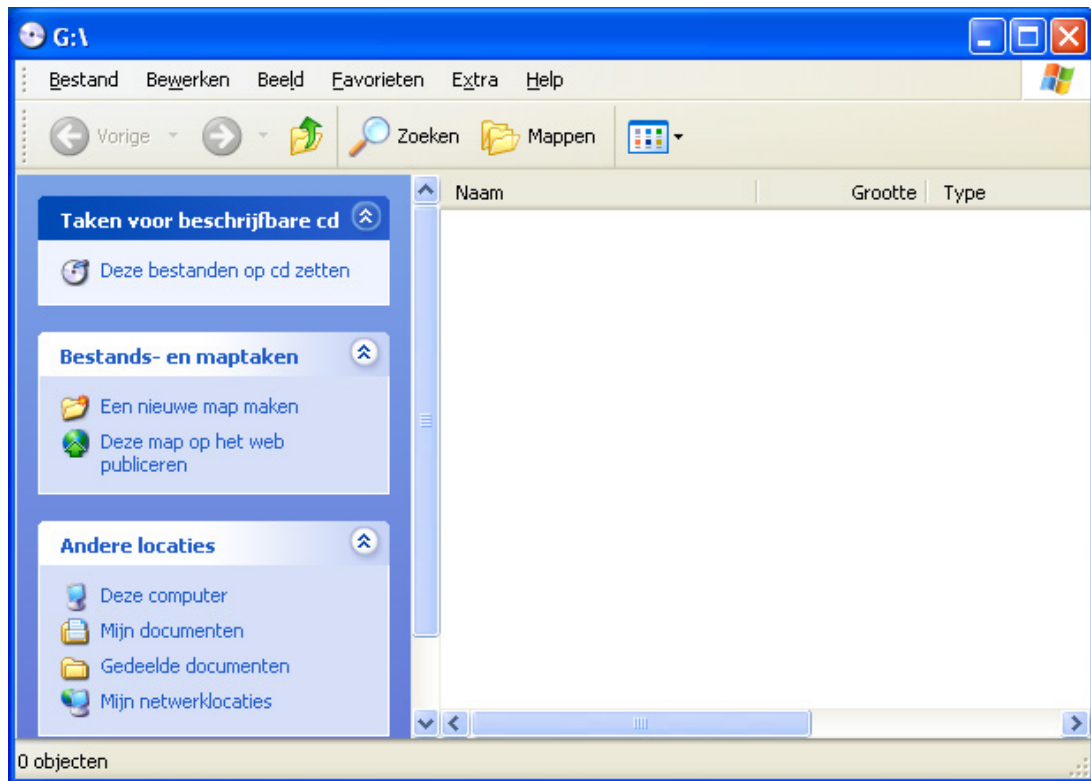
G:\

Bestand Bewerken Beeld Favorieten Extra Help

Vorige

Zoeken Mappen

Taken voor beschrijfbare cd

Deze bestanden op cd zetten

Bestands- en maptaken

Een nieuwe map maken

Deze map op het web publiceren

Andere locaties

Deze computer

Mijn documenten

Gedeelde documenten

Mijn netwerklocaties

| Naam | Grootte | Type |
|---|---|---|

0 objecten